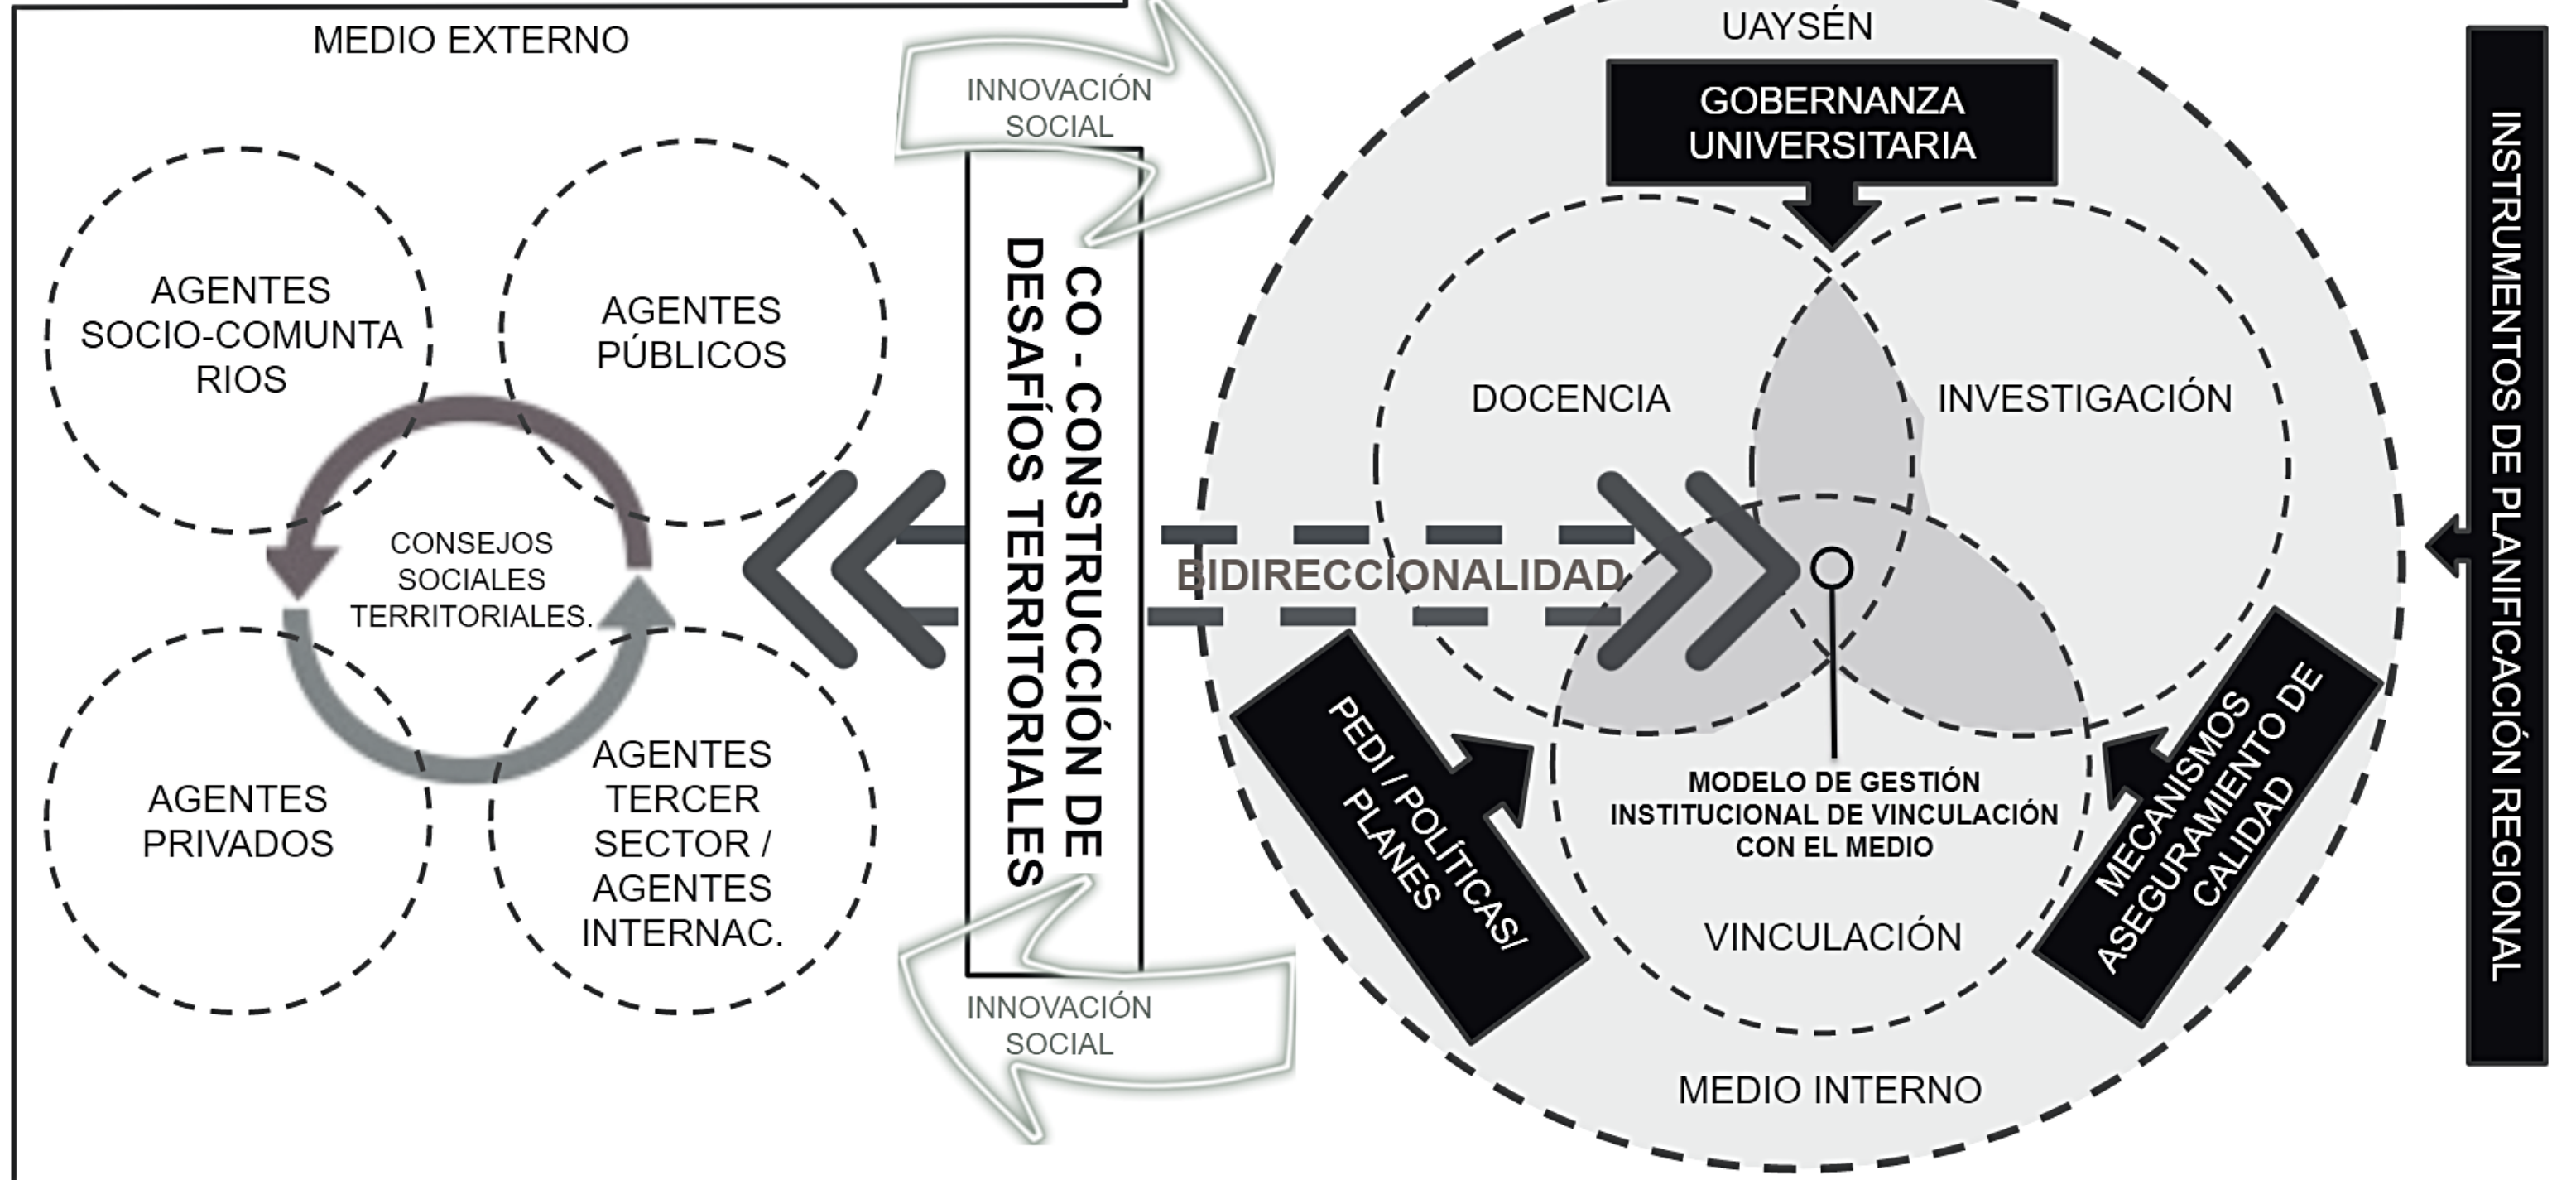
MEDIO EXTERNO

AGENTES SOCIO-COMUNTARIOS

AGENTES PÚBLICOS

CONSEJOS SOCIALES TERRITORIALES.

AGENTES PRIVADOS

AGENTES TERCER SECTOR / AGENTES INTERNAC.

INNOVACIÓN SOCIAL

CO - CONSTRUCCIÓN DE DESAFÍOS TERRITORIALES

INNOVACIÓN SOCIAL

BIDIRECCIONALIDAD

UAYSÉN

GOBERNANZA UNIVERSITARIA

DOCENCIA

INVESTIGACIÓN

MODELO DE GESTIÓN INSTITUCIONAL DE VINCULACIÓN CON EL MEDIO

VINCULACIÓN

PEDI / POLÍTICAS/ PLANES

MECANISMOS ASEGURAMIENTO DE CALIDAD

MEDIO INTERNO

INSTRUMENTOS DE PLANIFICACIÓN REGIONAL